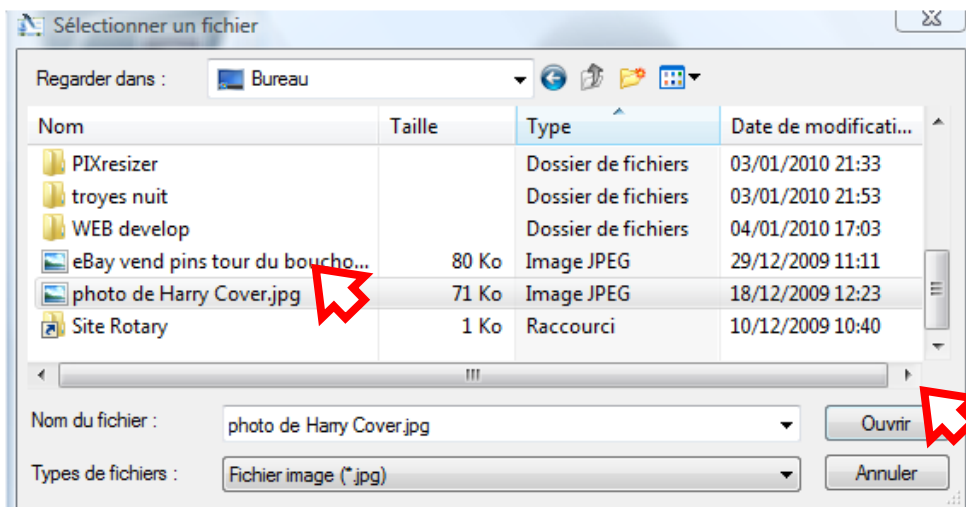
Sélectionner un fichier

Regarder dans : Bureau

| Nom | Taille | Type | Date de modificati... |
|---|---|---|---|
| PIXresizer | | Dossier de fichiers | 03/01/2010 21:33 |
| troyes nuit | | Dossier de fichiers | 03/01/2010 21:53 |
| WEB develop | | Dossier de fichiers | 04/01/2010 17:03 |
| eBay vend pins tour du boucho... | 80 Ko | Image JPEG | 29/12/2009 11:11 |
| photo de Harry Cover.jpg | 71 Ko | Image JPEG | 18/12/2009 12:23 |
| Site Rotary | 1 Ko | Raccourci | 10/12/2009 10:40 |

Nom du fichier : photo de Harry Cover.jpg
Ouvrir

Types de fichiers : Fichier image (*.jpg)
Annuler